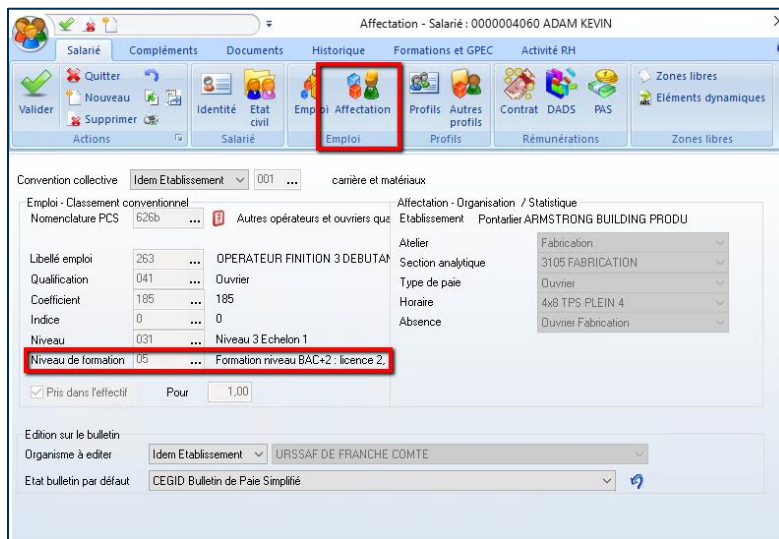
Affectation - Salarié : 0000004060 ADAM KEVIN

Salarié | Compléments | Documents | Historique | Formations et GPEC | Activité RH

Valider
Quitter
Nouveau
Supprimer
Actions

Identité
Etat civil
Salarié

Emploi
Affectation
Emploi

Profils
Autres profils
Profils

Contrat
DADS
PAS
Rémunérations

Zones libres
Eléments dynamiques
Zones libres

Convention collective | Idem Etablissement | 001 ... | carrière et matériaux

Emploi - Classement conventionnel
Nomenclature PCS | 626b | ... | Autres opérateurs et ouvriers qua

Libellé emploi | 263 | ... | OPERATEUR FINITION 3 DEBUTAN
Qualification | 041 | ... | Ouvrier
Coefficient | 185 | ... | 185
Indice | 0 | ... | 0
Niveau | 031 | ... | Niveau 3 Echelon 1
Niveau de formation | 05 | ... | Formation niveau BAC+2 : licence 2,

Pris dans l'effectif | Pour | 1,00

Affectation - Organisation / Statistique
Etablissement | Pontarlier ARMSTRONG BUILDING PRODU

Atelier | Fabrication
Section analytique | 3105 FABRICATION
Type de paie | Ouvrier
Horaire | 4x8 TPS PLEIN 4
Absence | Ouvrier Fabrication

Edition sur le bulletin
Organisme à editer | Idem Etablissement | URSSAF DE FRANCHE COMTE
Etat bulletin par défaut | CEGID Bulletin de Paie Simplifié